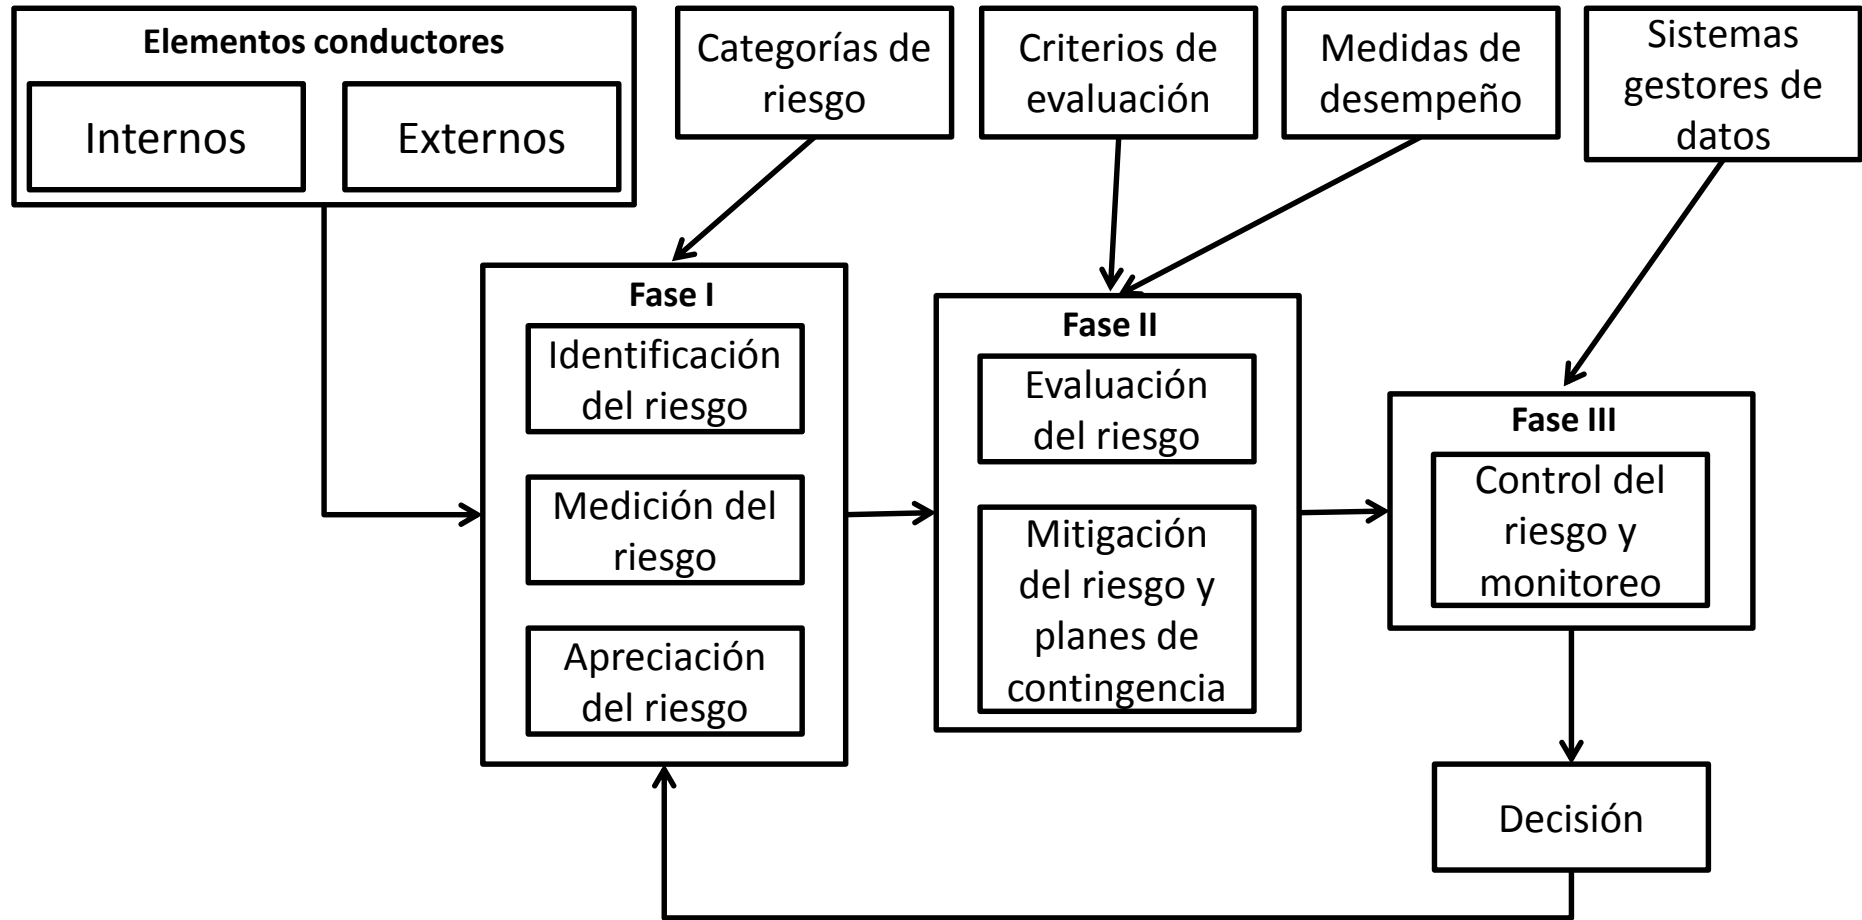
Elementos conductores

Internos

Externos

Categorías de riesgo

Criterios de evaluación

Medidas de desempeño

Sistemas gestores de datos

Fase I

Identificación del riesgo

Medición del riesgo

Apreciación del riesgo

Fase II

Evaluación del riesgo

Mitigación del riesgo y planes de contingencia

Fase III

Control del riesgo y monitoreo

Decisión